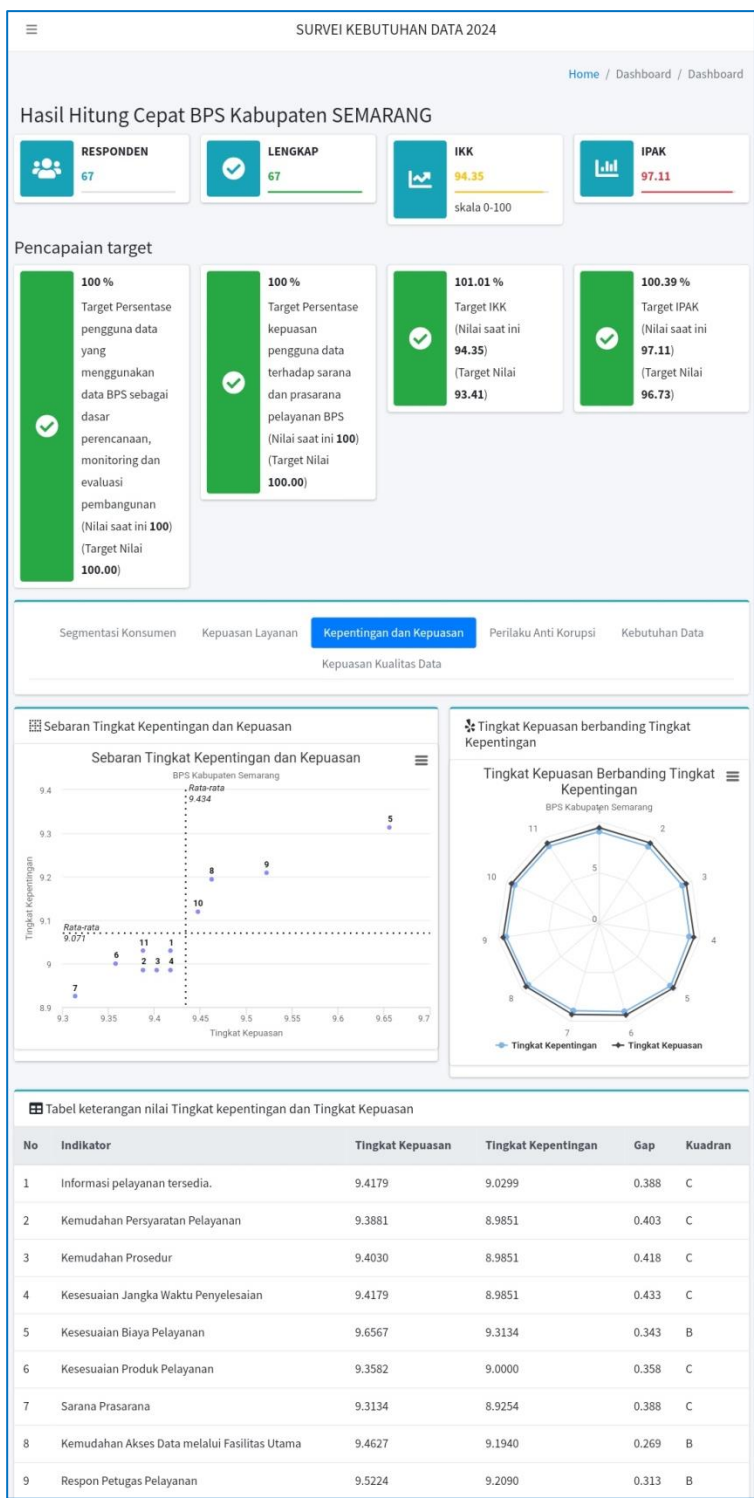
≡ SURVEI KEBUTUHAN DATA 2024

Home / Dashboard / Dashboard

Hasil Hitung Cepat BPS Kabupaten SEMARANG

RESPONDEN
67

LENGKAP
67

IKK
94.35
skala 0-100

IPAK
97.11

Pencapaian target

100 %
Target Persentase pengguna data yang menggunakan data BPS sebagai dasar perencanaan, monitoring dan evaluasi pembangunan (Nilai saat ini **100**) (Target Nilai **100.00**)

100 %
Target Persentase kepuasan pengguna data terhadap sarana dan prasarana pelayanan BPS (Nilai saat ini **100**) (Target Nilai **100.00**)

101.01 %
Target IKK (Nilai saat ini **94.35**) (Target Nilai **93.41**)

100.39 %
Target IPAK (Nilai saat ini **97.11**) (Target Nilai **96.73**)

Segmentasi Konsumen Kepuasan Layanan Kepentingan dan Kepuasan Perilaku Anti Korupsi Kebutuhan Data Kepuasan Kualitas Data

Sebaran Tingkat Kepentingan dan Kepuasan

Sebaran Tingkat Kepentingan dan Kepuasan
BPS Kabupaten Semarang
Rata-rata 9.434
Rata-rata 9.071
Tingkat Kepentingan
Tingkat Kepuasan
9.4 9.3 9.2 9.1 9 8.9
9.3 9.35 9.4 9.45 9.5 9.55 9.6 9.65 9.7
5 9 8 10 11 1 6 2 3 4 7

Tingkat Kepuasan berbanding Tingkat Kepentingan

Tingkat Kepuasan Berbanding Tingkat Kepentingan
BPS Kabupaten Semarang
11 2 10 3 9 4 8 5 7 6 5 0
Tingkat Kepentingan Tingkat Kepuasan

Tabel keterangan nilai Tingkat kepentingan dan Tingkat Kepuasan

| No | Indikator | Tingkat Kepuasan | Tingkat Kepentingan | Gap | Kuadran |
|---|---|---|---|---|---|
| 1 | Informasi pelayanan tersedia. | 9.4179 | 9.0299 | 0.388 | C |
| 2 | Kemudahan Persyaratan Pelayanan | 9.3881 | 8.9851 | 0.403 | C |
| 3 | Kemudahan Prosedur | 9.4030 | 8.9851 | 0.418 | C |
| 4 | Kesesuaian Jangka Waktu Penyelesaian | 9.4179 | 8.9851 | 0.433 | C |
| 5 | Kesesuaian Biaya Pelayanan | 9.6567 | 9.3134 | 0.343 | B |
| 6 | Kesesuaian Produk Pelayanan | 9.3582 | 9.0000 | 0.358 | C |
| 7 | Sarana Prasarana | 9.3134 | 8.9254 | 0.388 | C |
| 8 | Kemudahan Akses Data melalui Fasilitas Utama | 9.4627 | 9.1940 | 0.269 | B |
| 9 | Respon Petugas Pelayanan | 9.5224 | 9.2090 | 0.313 | B |